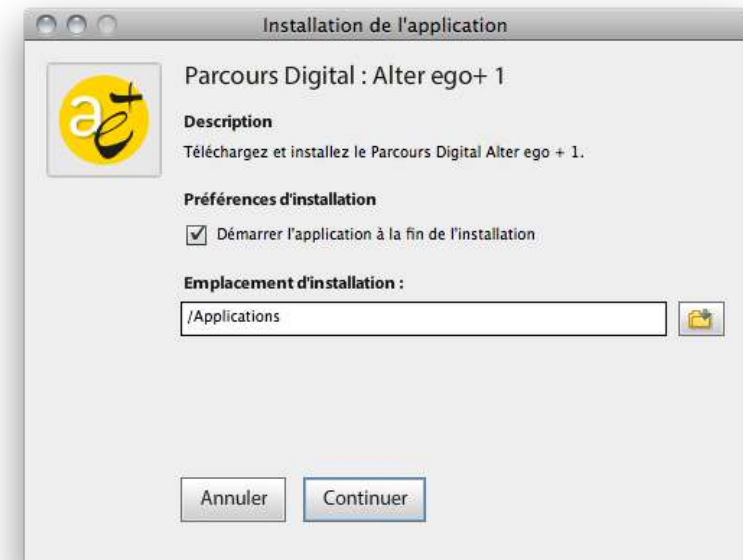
Installation de l'application

Parcours Digital : Alter ego+ 1

Description

Téléchargez et installez le Parcours Digital Alter ego + 1.

Préférences d'installation

Démarrer l'application à la fin de l'installation

Emplacement d'installation :

/Applications

Annuler

Continuer